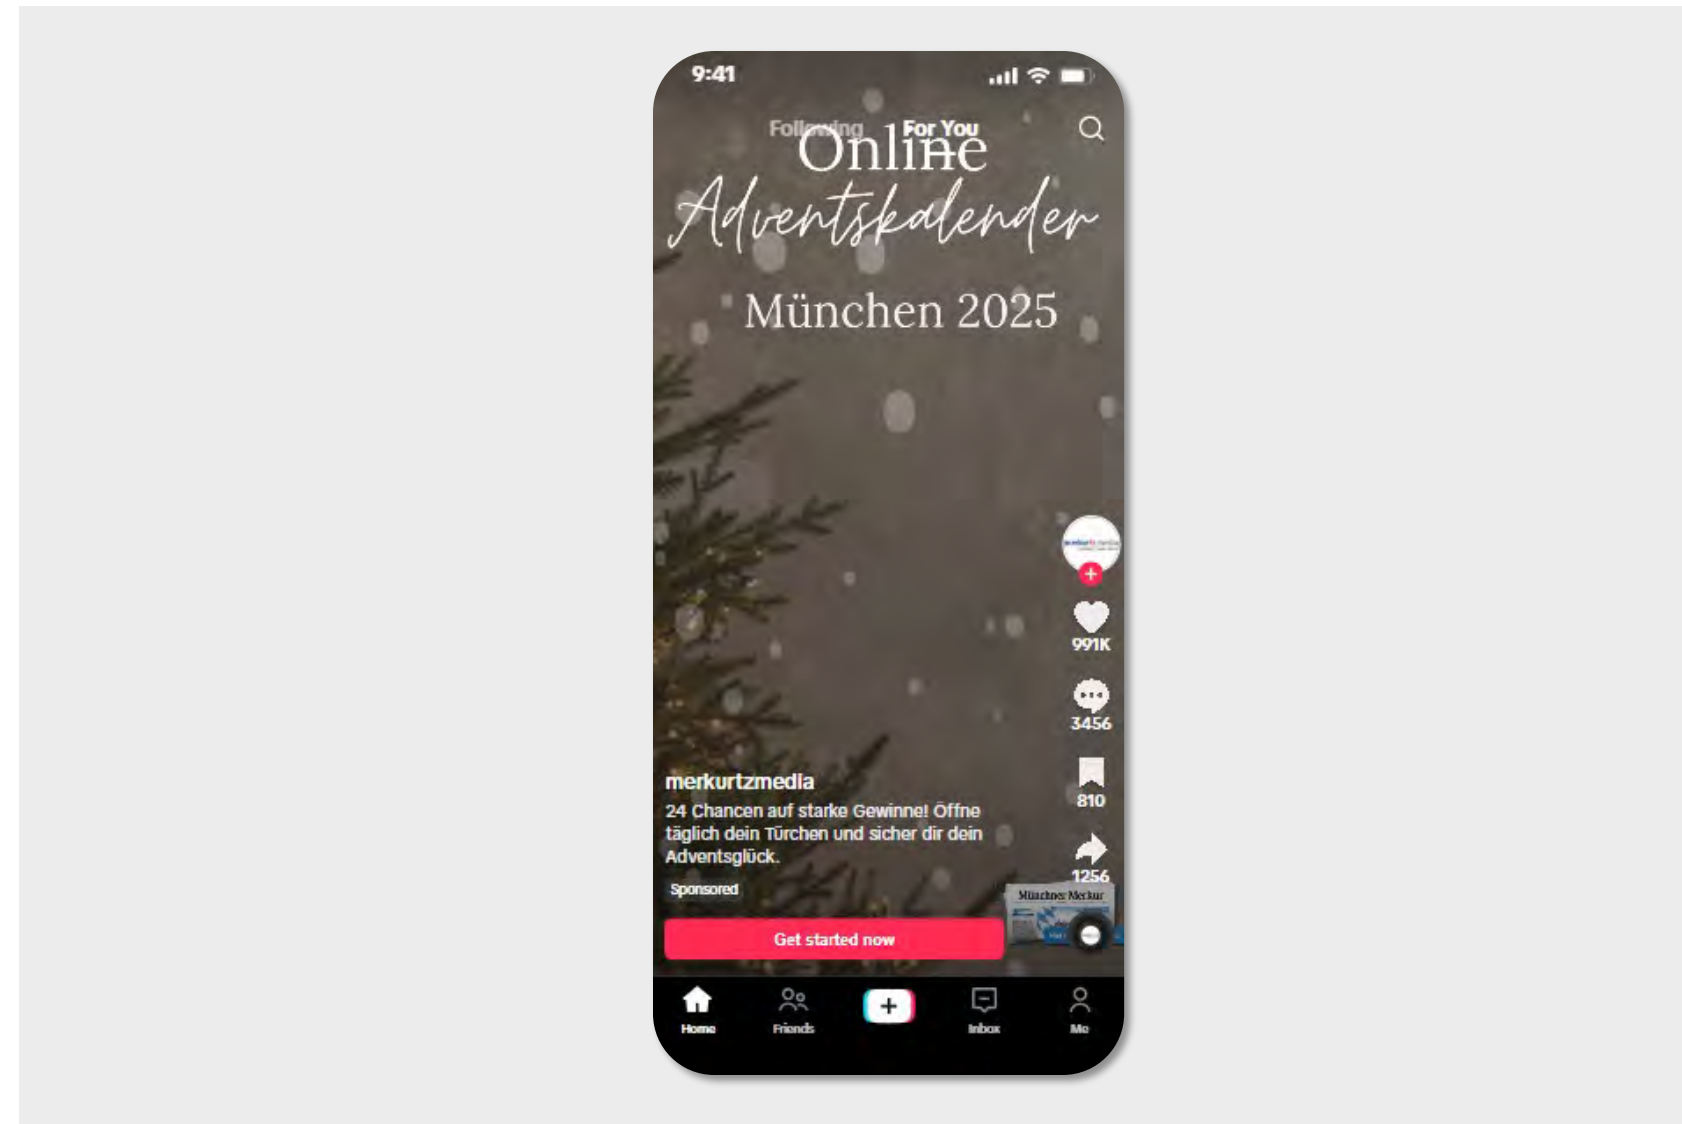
9:41

Following For You

Online
Adventskalender
München 2025

991K
3456
810
1256

merkurtzmedia
24 Chancen auf starke Gewinne! Öffne täglich dein Türchen und sicher dir dein Adventsglück.
Sponsored

Get started now

Münchner Merkur

Home
Friends
+
Inbox
Me